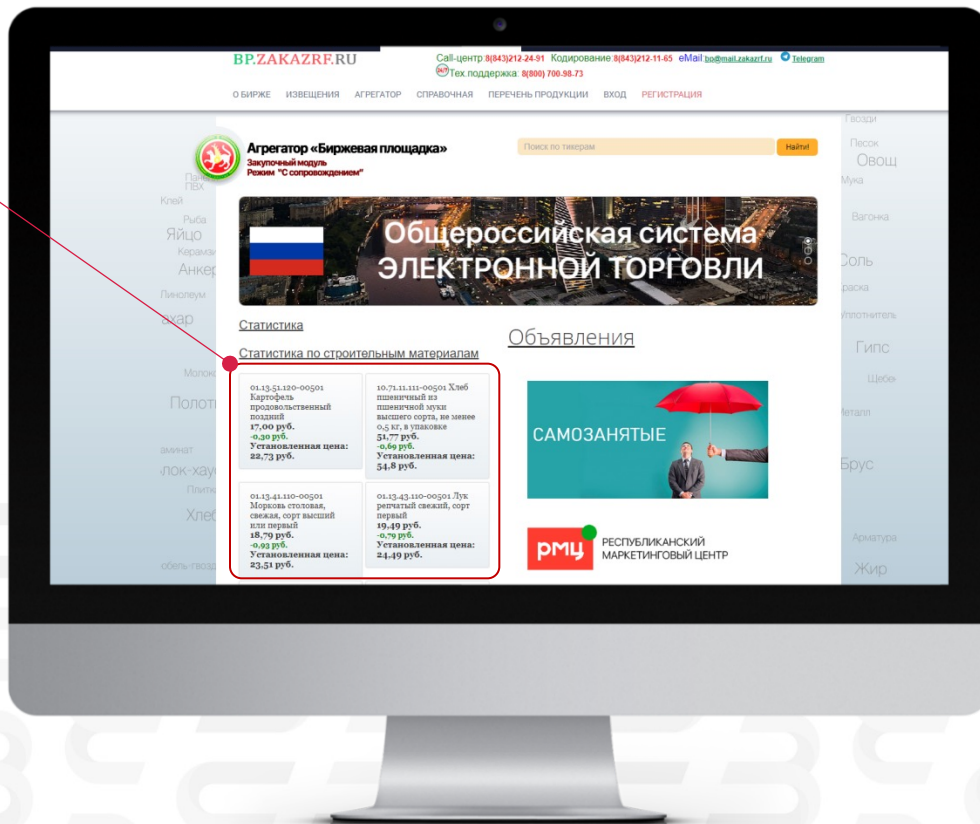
BP.ZAKAZRF.RU

Call-центр 8(843)212-24-91 Кодирование 8(843)212-11-65 eMail bp@mail.zakazrf.ru Telegram
Тех.поддержка 8(800) 700.98-73

О БИРЖЕ ИЗВЕЩЕНИЯ АГРЕГАТОР СПРАВОЧНАЯ ПЕРЕЧЕНЬ ПРОДУКЦИИ ВХОД РЕГИСТРАЦИЯ

Агрегатор «Биржевая площадка»
Закупочный модуль
Режим "С сопровождением"

Поиск по тикерам
Найти

Гвозди Песок Овощ Мука Вагонка Соль Краска Уплотнитель Гипс Щебе Металл Брус Арматура Жир
ПВХ Клей Рыба Яйцо Керамз Анкер Линолеум ахар Молок Полоті аминат лок-хаус Плитк Хлеб обель-гвозд

Общероссийская система
ЭЛЕКТРОННОЙ ТОРГОВЛИ

Статистика

Статистика по строительным материалам

01.13.51.120-00501 Картофель продовольственный поздний
17,00 руб.
-0,30 руб.
Установленная цена:
22,73 руб.

10.71.11.111-00501 Хлеб пшеничный из пшеничной муки высшего сорта, не менее 0,5 кг, в упаковке
51,77 руб.
-0,69 руб.
Установленная цена:
54,8 руб.

01.13.41.110-00501 Морковь столовая, свежая, сорт высший или первый
18,79 руб.
-0,93 руб.
Установленная цена:
23,51 руб.

01.13.43.110-00501 Лук репчатый свежий, сорт первый
19,49 руб.
-0,79 руб.
Установленная цена:
24,49 руб.

Объявления

САМОЗАНЯТЫЕ

РМЦ
РЕСПУБЛИКАНСКИЙ
МАРКЕТИНГОВЫЙ ЦЕНТР